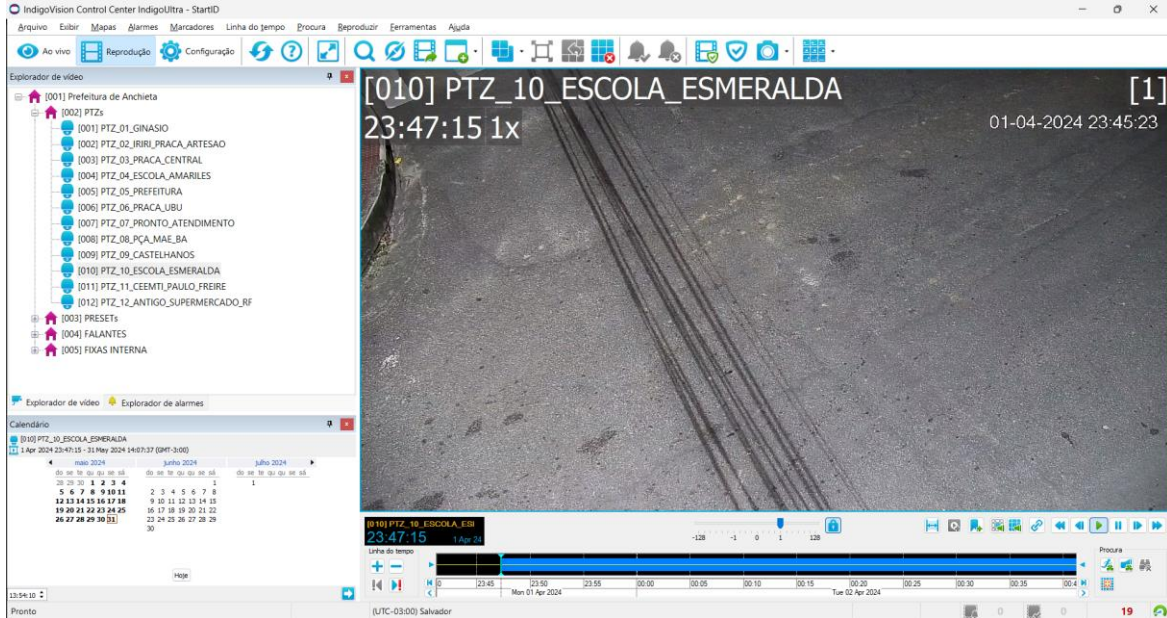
IndigoVision Control Center IndigoUltra - StartID

Arquivo Exibir Mapas Alarmes Marcadores Linha do tempo Procura Reproduzir Ferramentas Ajuda

Ao vivo Reprodução Configuração

Explorador de vídeo

[001] Prefeitura de Anchieta
[002] PTZs
[001] PTZ_01_GINASIO
[002] PTZ_02_IRIRI_PRACA_ARTESAO
[003] PTZ_03_PRACA_CENTRAL
[004] PTZ_04_ESCOLA_AMARILES
[005] PTZ_05_PREFEITURA
[006] PTZ_06_PRACA_UBU
[007] PTZ_07_PRONTO_ATENDIMENTO
[008] PTZ_08_PÇA_MAE_BA
[009] PTZ_09_CASTELHANOS
[010] PTZ_10_ESCOLA_ESMERALDA
[011] PTZ_11_CEEMTI_PAULO_FREIRE
[012] PTZ_12_ANTIGO_SUPERMERCADO_RF
[003] PRESETs
[004] FALANTES
[005] FIXAS INTERNA

Explorador de vídeo Explorador de alarmes

Calendário

[010] PTZ_10_ESCOLA_ESMERALDA
1 Apr 2024 23:47:15 - 31 May 2024 14:07:37 (GMT-3:00)

| maio 2024 | junho 2024 | julho 2024 |
|---|---|---|
| do se te qu qu se sá | do se te qu qu se sá | do se te qu qu se sá |
| 28 29 30 1 2 3 4 | 1 | 1 |
| 5 6 7 8 9 10 11 | 2 3 4 5 6 7 8 | |
| 12 13 14 15 16 17 18 | 9 10 11 12 13 14 15 | |
| 19 20 21 22 23 24 25 | 16 17 18 19 20 21 22 | |
| 26 27 28 29 30 31 | 23 24 25 26 27 28 29 | |
| | 30 | |

Hoje

13:54:10

[010] PTZ_10_ESCOLA_ESMERALDA
[1]
23:47:15 1x
01-04-2024 23:45:23

[010] PTZ_10_ESCOLA_ESI
23:47:15
1 Apr 24

-128 -1 0 1 128

Linha do tempo

23:45 23:50 23:55 00:00 00:05 00:10 00:15 00:20 00:25 00:30 00:35 00:4
Mon 01 Apr 2024
Tue 02 Apr 2024

Procura

Pronto

(UTC-03:00) Salvador

0 0 19